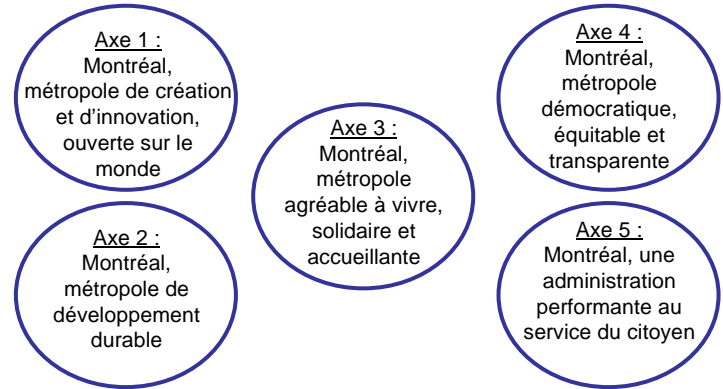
Axe 1 :
Montréal, métropole de création et d'innovation, ouverte sur le monde

Axe 2 :
Montréal, métropole de développement durable

Axe 3 :
Montréal, métropole agréable à vivre, solidaire et accueillante

Axe 4 :
Montréal, métropole démocratique, équitable et transparente

Axe 5 :
Montréal, une administration performante au service du citoyen